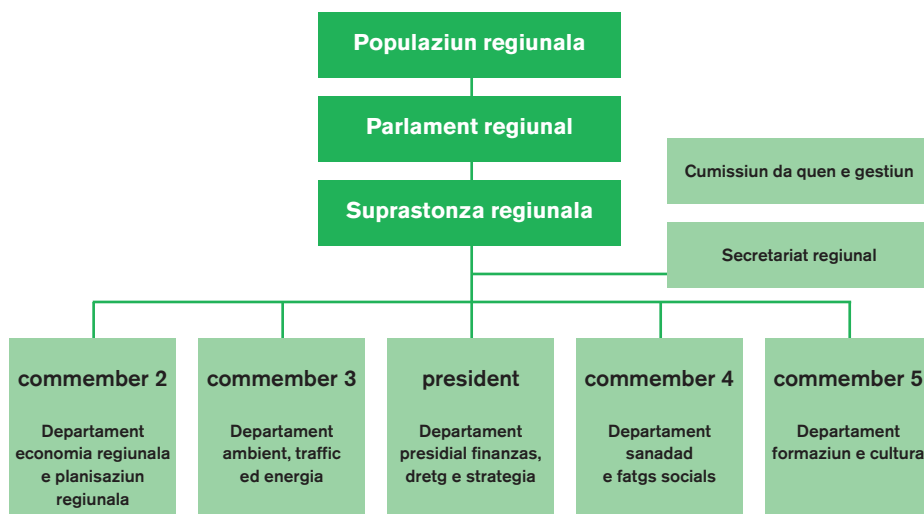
Populaziun regiunala

Parlament regiunal

Suprastonza regiunala

Cumissiun da quen e gestiun

Secretariat regiunal

commember 2

Departament economia regiunala e planisaziun regiunala

commember 3

Departament ambient, traffic ed energia

president

Departament presidial finanzas, dretg e strategia

commember 4

Departament sanadad e fatgs socials

commember 5

Departament formaziun e cultura